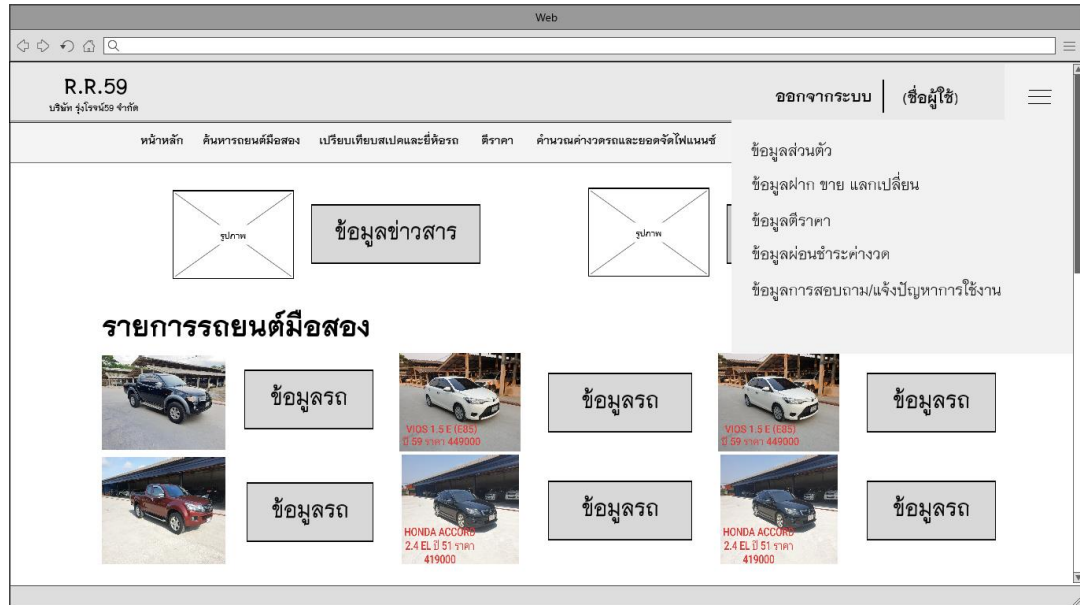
Web

R.R.59
บริษัท รุ่งโรจน์59 จำกัด

ออกจากระบบ | (ชื่อผู้ใช้)

หน้าหลัก ค้นหารถยนต์มือสอง เปรียบเทียบสเปคและยี่ห้อรถ ตีราคา คำนวณค่างวดรถและยอดจัดไฟแนนซ์

ข้อมูลส่วนตัว
ข้อมูลฝาก ขาย แลกเปลี่ยน
ข้อมูลตีราคา
ข้อมูลผ่อนชำระค่างวด
ข้อมูลการสอบถาม/แจ้งปัญหาการใช้งาน

รูปภาพ
ข้อมูลข่าวสาร
รูปภาพ

รายการรถยนต์มือสอง

ข้อมูลรถ
VIOS 1.5 E (E85) ปี 59 ราคา 449000
ข้อมูลรถ
VIOS 1.5 E (E85) ปี 59 ราคา 449000
ข้อมูลรถ

ข้อมูลรถ
HONDA ACCORD 2.4 EL ปี 51 ราคา 419000
ข้อมูลรถ
HONDA ACCORD 2.4 EL ปี 51 ราคา 419000
ข้อมูลรถ